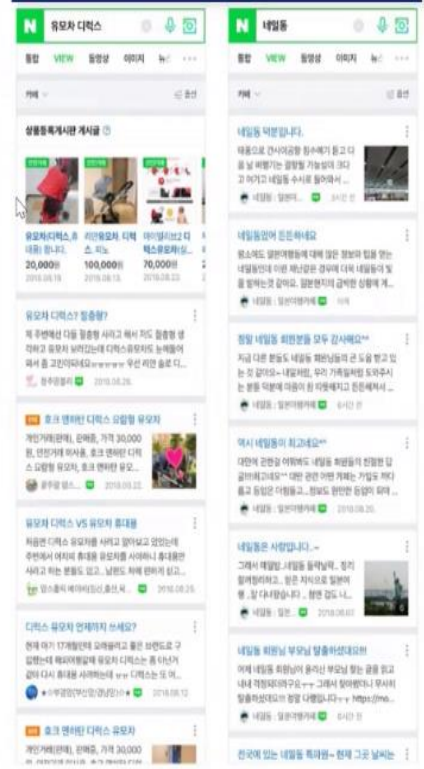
N 유모차 디럭스

통합 VIEW 동영상 이미지 뉴스 ···

카페 옵션

상품등록게시판 게시글

유모차디럭스 초대형 유모차
20,000원
2018.08.18

리안유모차 디럭스 유모차
100,000원
2018.08.15

아이엘리브2 디럭스유모차 유모차
70,000원
2018.08.22

유모차 디럭스? 절충형?
저 주변에선 다들 절충형 사라고 해서 저도 절충형 생각하고 유모차 보러갔는데 디럭스유모차도 눈에들어와서 좀 고민이되네요ㅠㅠ 우선 리안 슬로 디...
맘주부클럽 2018.08.26.

호크 맨하탄 디럭스 요람형 유모차
개인거래(판매), 판매중, 가격 30,000원, 안전거래 비대상, 호크 맨하탄 디럭스 요람형 유모차, 호크 맨하탄 유모...
중고나라 2018.08.22.

유모차 디럭스 VS 유모차 휴대용
처음엔 디럭스 유모차를 사려고 알아보고 있었는데 주변에서 여지의 휴대용 유모차를 사야하니 휴대용만 사라고 하는 분들도 있고.. 남편도 처제 편하지 싶고...
맘스홀릭 베이비 2018.08.25.

디럭스 유모차 언제까지 쓰세요?
현재 아기 17개월인데 요래플러그 좋은 브랜드로 구입했는데 해외여행갈때 유모차 디럭스는 좀 더 무거 같아 다시 휴대용 사려하는데 ㅠㅠ 디럭스는 또 어...
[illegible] 2018.08.12.

호크 맨하탄 디럭스 유모차
개인거래(판매), 판매중, 가격 30,000원, 안전거래 비대상, 호크 맨하탄 디럭스

N 네일동

통합 VIEW 동영상 이미지 뉴스 ···

카페 옵션

네일동 덕분입니다.
태풍으로 간사이공항 침수해서 돌고 다음 날 비행기는 결항될 가능성이 크다고 여기고 네일동 수시로 들어와서...
네일동 : 일본여행카페 8시간 전

네일동없어 진은하네요
몸소체도 일본여행동에 대해 많은 정보와 팁을 얻는 네일동인데 이번 재난같은 경우에 더욱 네일동이 빛을 발하는것 같아요. 일본했던거 같은데 상황에 ㅠ...
네일동 : 일본여행카페 어제

정말 네일동 회원분들 모두 감사해요^^
지금 다른 분들도 네일동 회원님들의 큰 도움 받고 있는 것 같더라... 내일은 제발, 우리 가족들처럼 도와주시는 분들 덕분에 마음이 한 따뜻해지고 감동했어서 ...
네일동 : 일본여행카페 6시간 전

역시 네일동이 최고네요^^
대만에 관한걸 여쭤봐도 네일동 회원님들의 친절한 답글이 최고에요^^ 대만 관련 어떤 커뮤는 거일도 하다 좋고 동일은 더많음고... 정보도 정리한 동일이 되어 ...
네일동 : 일본여행카페 6시간 전

네일동은 사랑입니다..~
그래서 해일입 네일동 들락날락.. 정리 잘해줘버리고.. 한번 자치으로 일본여행 갈 다녀왔습니다.. 정말 감도 ㅎㅎ
네일동 : 일본... 2018.08.01

네일동 회원님 부모님 탈출하셨대요!!
어제 네일동 회원님의 올려신 부모님 찾는 글을 읽고 내내 걱정되더라구요ㅠㅠ 그런데 탈이했다니 무사히 탈출하셨대요!! 정말 다행입니다ㅠㅠ https://mo...
네일동 : 일본여행카페 6시간 전

간사이 있는 네일동 특파원~ 현재 그곳 날씨는